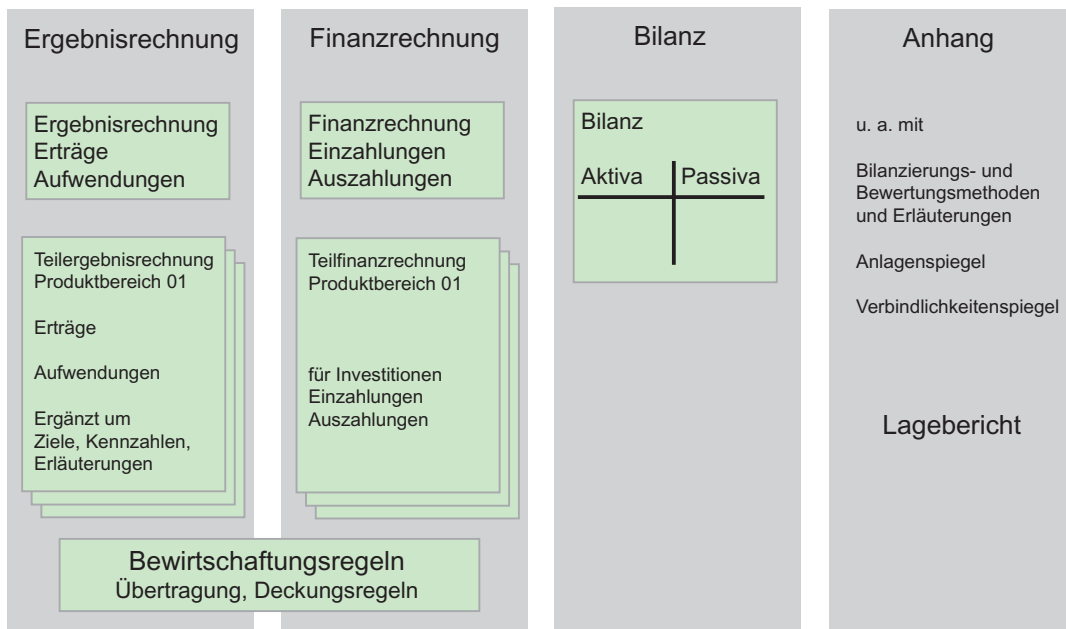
Ergebnisrechnung

Ergebnisrechnung
Erträge
Aufwendungen

Teilergebnisrechnung
Produktbereich 01

Erträge

Aufwendungen

Ergänzt um
Ziele, Kennzahlen,
Erläuterungen

Finanzrechnung

Finanzrechnung
Einzahlungen
Auszahlungen

Teilfinanzrechnung
Produktbereich 01

für Investitionen
Einzahlungen
Auszahlungen

Bewirtschaftungsregeln
Übertragung, Deckungsregeln

Bilanz

Bilanz

Aktiva | Passiva

Anhang

u. a. mit

Bilanzierungs- und Bewertungsmethoden und Erläuterungen

Anlagenspiegel

Verbindlichkeitenspiegel

Lagebericht